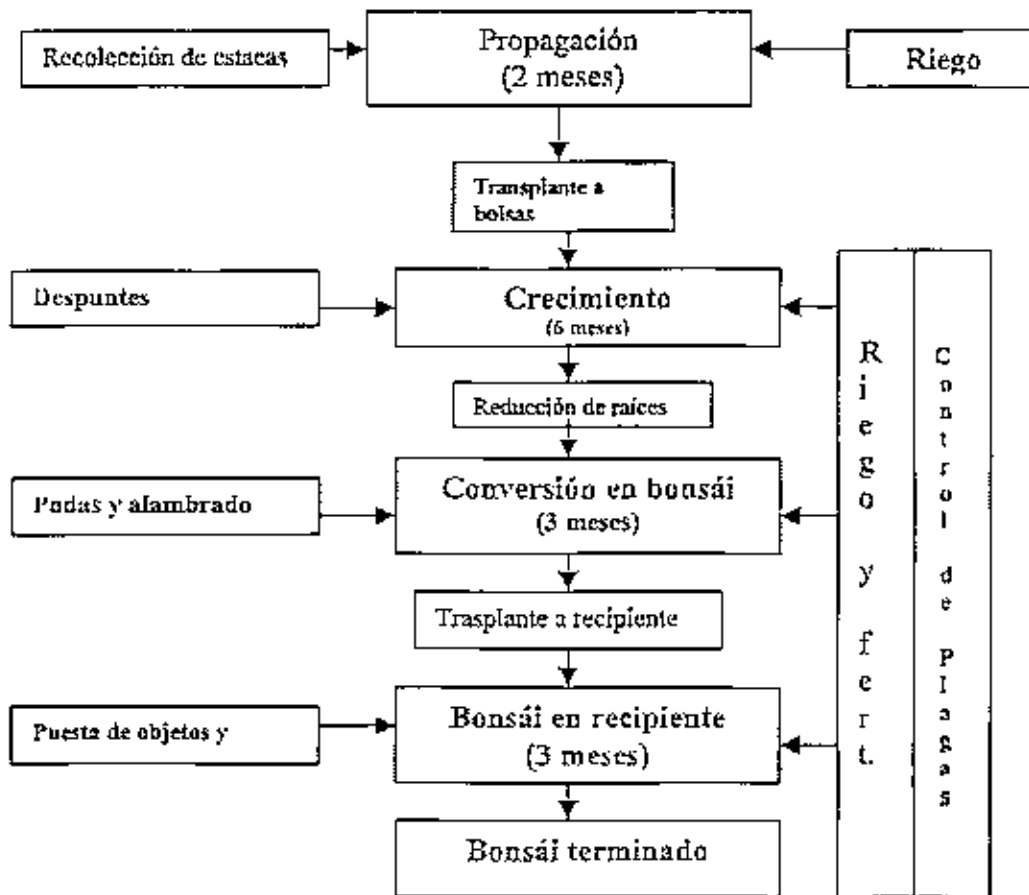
Recolección de estacas

Propagación
(2 meses)

Riego

Transplante a bolsas

Despuntes

Crecimiento
(6 meses)

Riego y fert.

Control de Plagas

Reducción de raíces

Podas y alambrado

Conversión en bonsái
(3 meses)

Trasplante a recipiente

Puesta de objetos y

Bonsái en recipiente
(3 meses)

Bonsái terminado